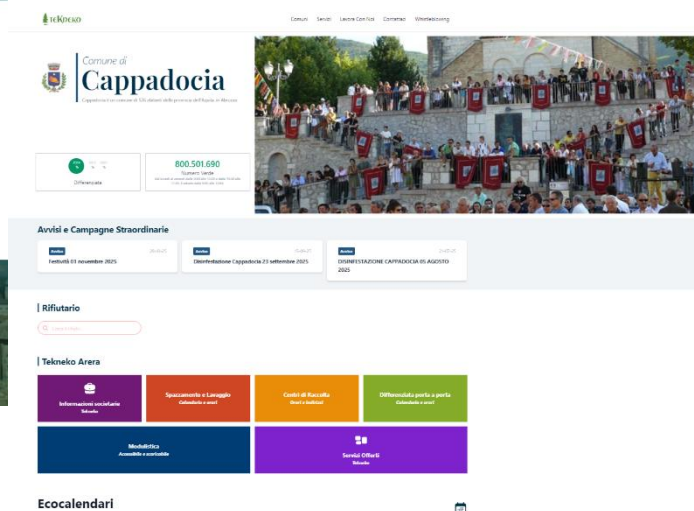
teKneko

Comuni Servizi Lavora Con Noi Contattaci Whistleblowing

Comune di
Cappadocia

Cappadocia è un comune di 526 abitanti della provincia dell'Aquila in Abruzzo

Differenziata

800.501.690
Numero Verde

Avvisi e Campagne Straordinarie

Avviso
Festività 01 novembre 2025

Avviso
Disinfestazione Cappadocia 23 settembre 2025

Avviso
DISINFESTAZIONE CAPPADOCIA 05 AGOSTO 2025

Rifiutario

Cerca rifiuto

Tekneko Arera

Informazioni societarie
Tekneko

Spazzamento e Lavaggio
Calendario e orari

Centri di Raccolta
Orari e indirizzi

Differenziata porta a porta
Calendario e orari

Modulistica
Accessibile e scaricabile

Servizi Offerti
Tekneko

Ecocalendari